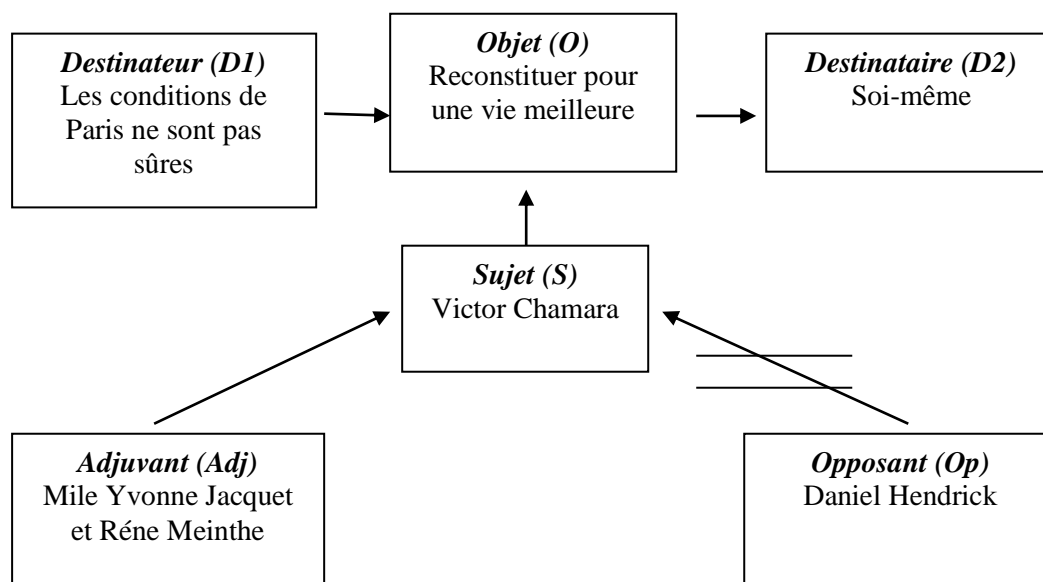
*Destinateur (D1)*
Les conditions de Paris ne sont pas sûres

*Objet (O)*
Reconstituer pour une vie meilleure

*Destinataire (D2)*
Soi-même

*Sujet (S)*
Victor Chamara

*Adjuvant (Adj)*
Mile Yvonne Jacquet et Réne Meinthe

*Opposant (Op)*
Daniel Hendrick